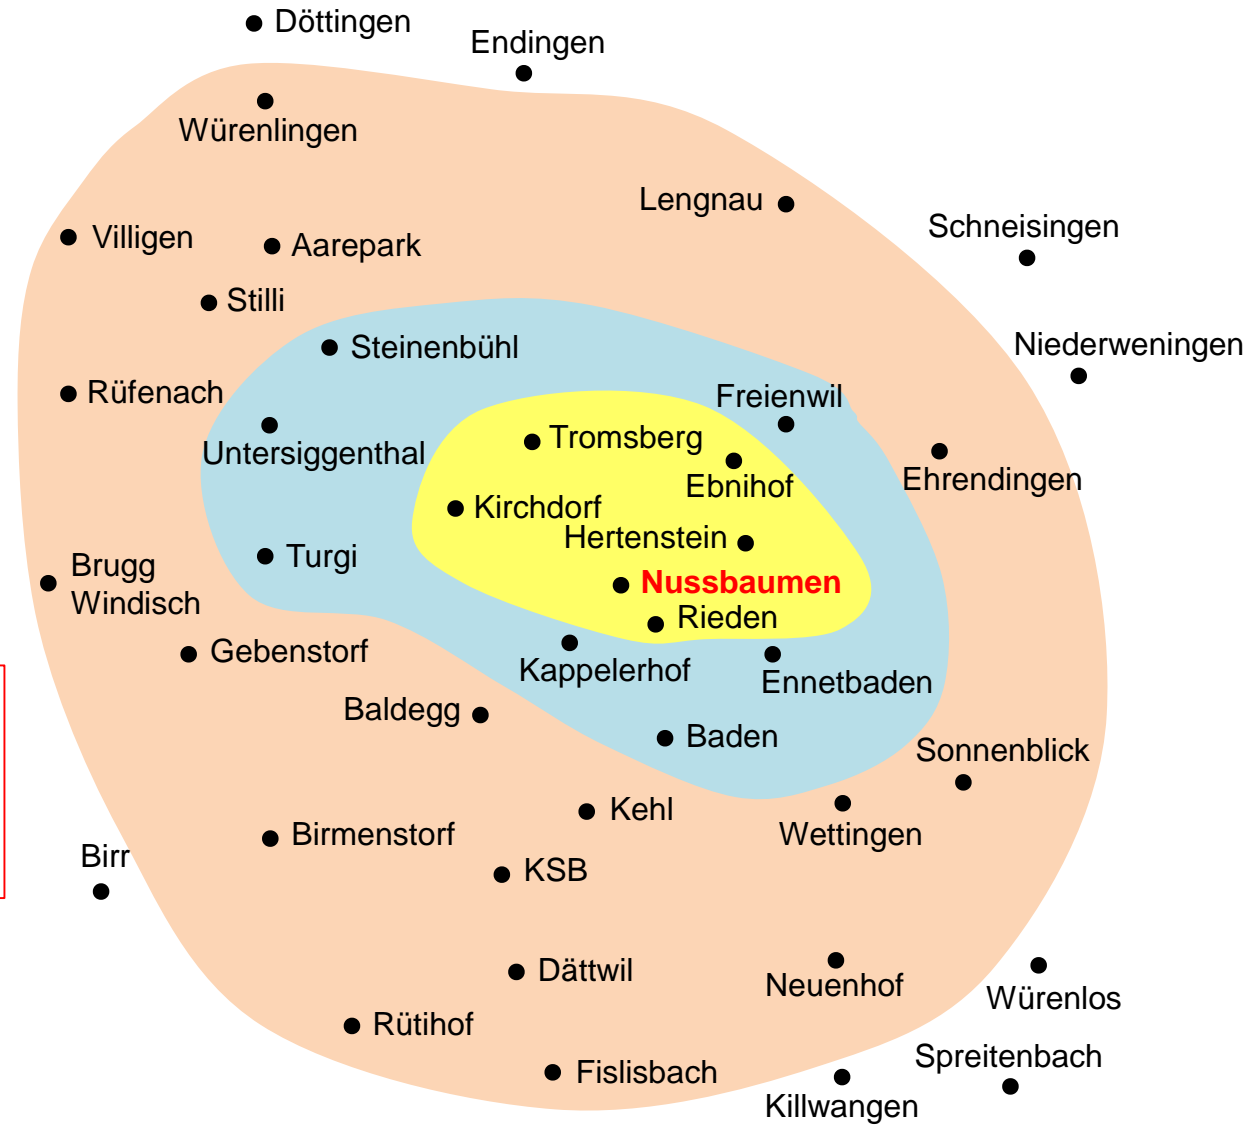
Döttingen
Endingen
Würenlingen
Lengnau
Schneisingen
Villigen
Aarepark
Stilli
Niederweningen
Steinenbühl
Rüfenach
Freienwil
Tromsberg
Untersiggenthal
Ebnihof
Ehrendingen
Kirchdorf
Hertenstein
Turgi
Brugg Windisch
Nussbaumen
Rieden
Gebenstorf
Kappelerhof
Ennetbaden
Baldegg
Baden
Sonnenblick
Kehl
Birmenstorf
Wettingen
Birr
KSB
Dättwil
Neuenhof
Würenlos
Rütihof
Spreitenbach
Fislisbach
Killwangen